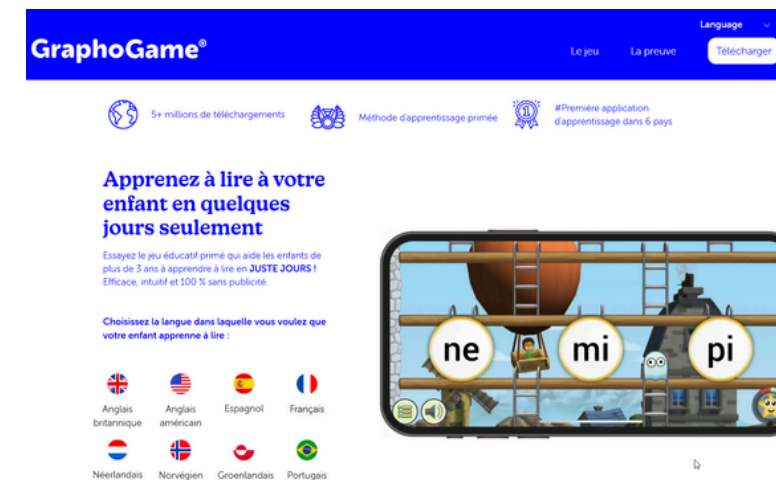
GraphoGame®

Language

Le jeu La preuve Télécharger

5+ millions de téléchargements

Méthode d'apprentissage primée

#Première application d'apprentissage dans 6 pays

Apprenez à lire à votre enfant en quelques jours seulement

Essayez le jeu éducatif primé qui aide les enfants de plus de 3 ans à apprendre à lire en JUSTE JOURS ! Efficace, intuitif et 100 % sans publicité.

Choisissez la langue dans laquelle vous voulez que votre enfant apprenne à lire :

Anglais britannique

Anglais américain

Espagnol

Français

Néerlandais

Norvégien

Groenlandais

Portugais

ne

mi

pi